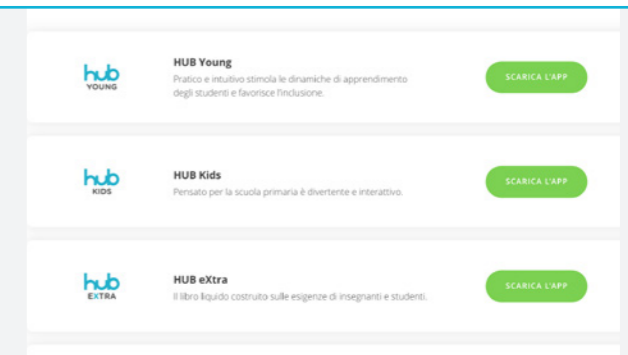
hub
YOUNG

HUB Young
Pratico e intuitivo stimola le dinamiche di apprendimento degli studenti e favorisce l'inclusione.

SCARICA L'APP

hub
KIDS

HUB Kids
Pensato per la scuola primaria è divertente e interattivo.

SCARICA L'APP

hub
EXTRA

HUB eXtra
Il libro liquido costruito sulle esigenze di insegnanti e studenti.

SCARICA L'APP